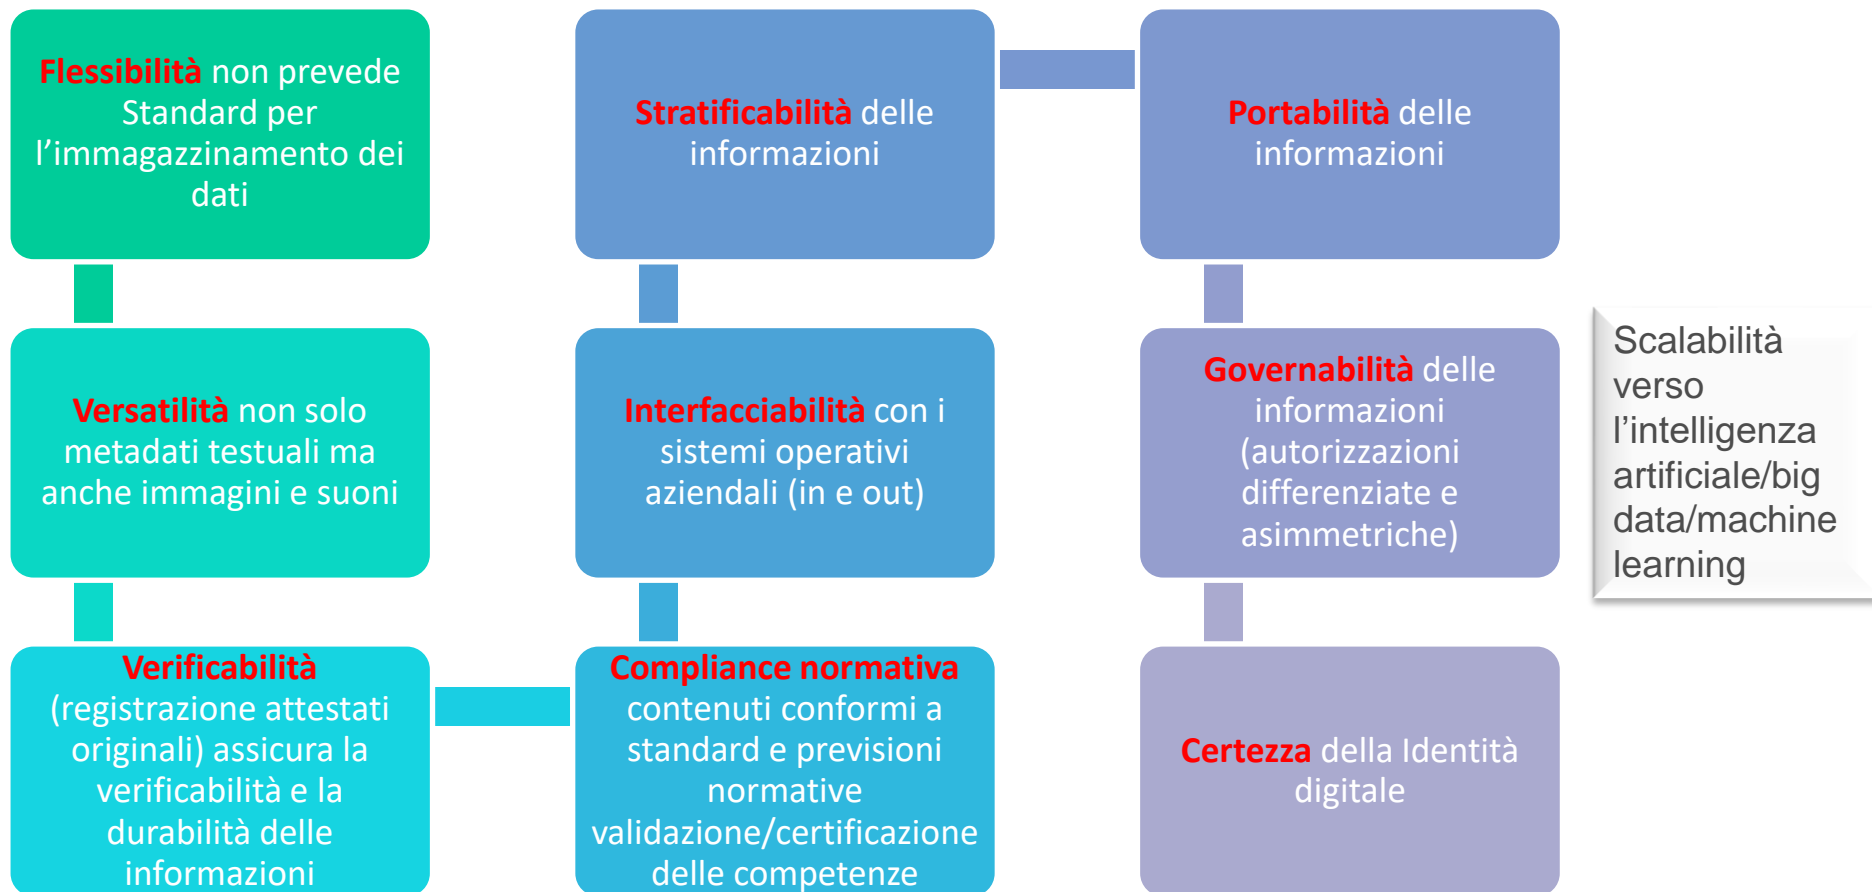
Flessibilità non prevede Standard per l’immagazzinamento dei dati

Versatilità non solo metadati testuali ma anche immagini e suoni

Verificabilità (registrazione attestati originali) assicura la verificabilità e la durabilità delle informazioni

Compliance normativa contenuti conformi a standard e previsioni normative validazione/certificazione delle competenze

Interfacciabilità con i sistemi operativi aziendali (in e out)

Stratificabilità delle informazioni

Portabilità delle informazioni

Governabilità delle informazioni (autorizzazioni differenziate e asimmetriche)

Certezza della Identità digitale

Scalabilità verso l’intelligenza artificiale/big data/machine learning